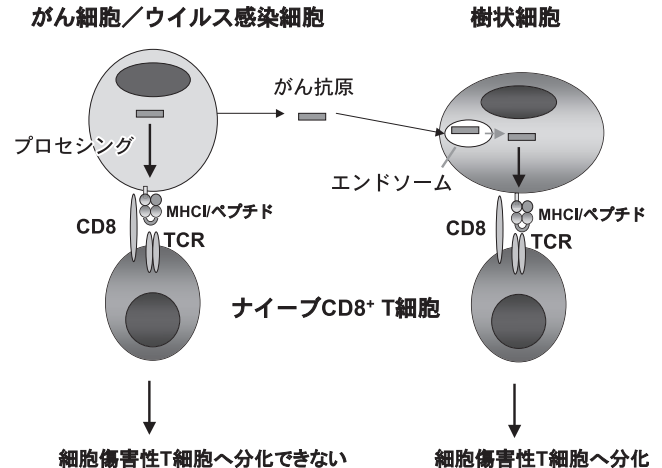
がん細胞／ウイルス感染細胞

樹状細胞

がん抗原

プロセシング

エンドソーム

CD8

MHCI/ペプチド

TCR

CD8

MHCI/ペプチド

TCR

ナイーブCD8$^+$ T細胞

細胞傷害性T細胞へ分化できない

細胞傷害性T細胞へ分化